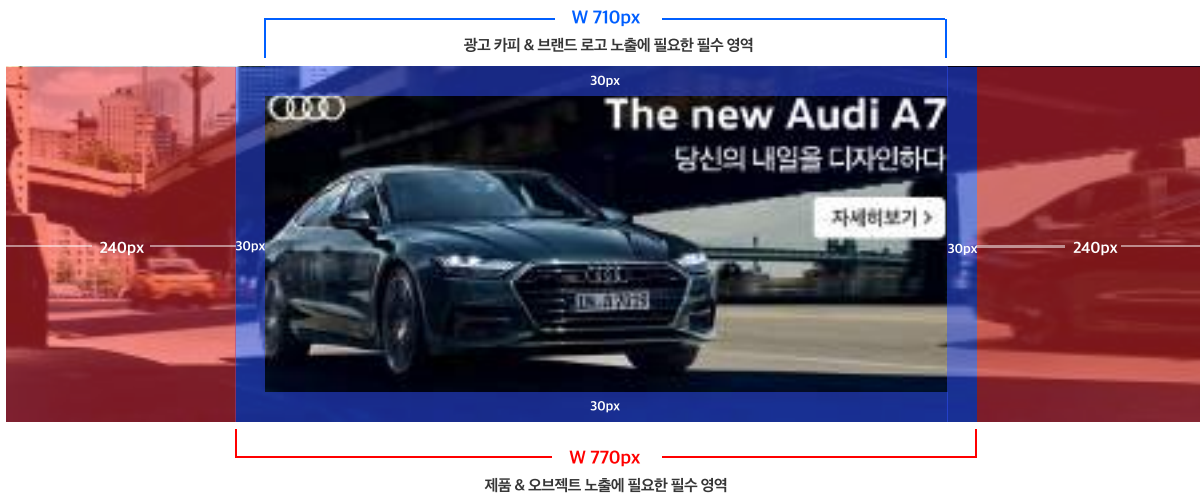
W 710px

광고 카피 & 브랜드 로고 노출에 필요한 필수 영역

30px

The new Audi A7

당신의 내일을 디자인하다

자세히보기 >

240px

30px

30px

240px

IN A7 2018

30px

W 770px

제품 & 오브젝트 노출에 필요한 필수 영역